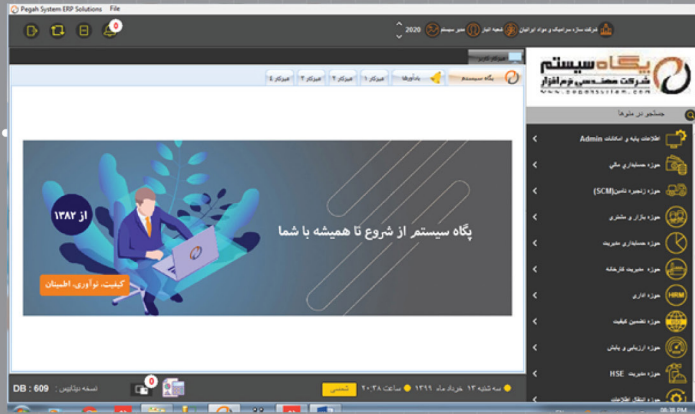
Pegah System ERP Solutions File

0

2020

شرکت سازه سرامیک و مواد ایرانیان شعبه انبار دبیر سیستم

پگاه سیستم
شرکت مهندسی نرم افزار
www.pegahsystem.com

میزکار اداری

پگاه سیستم یادآورها میزکار ۱ میزکار ۲ میزکار ۳ میزکار ۴

جستجو در منوها

اطلاعات پایه و امکانات Admin

حوزه حسابداری مالی

حوزه زنجیره تامین(SCM)

حوزه بازار و مشتری

حوزه حسابداری مدیریت

حوزه مدیریت کارخانه

حوزه اداری

حوزه تضمین کیفیت

حوزه ارزیابی و پایش

حوزه مدیریت HSE

از ۱۳۸۲

پگاه سیستم از شروع تا همیشه با شما

کیفیت، نوآوری، اطمینان

DB : 609 نسخه دیتابیس 0

سه شنبه ۱۳ خرداد ماه ۱۳۹۹ ساعت ۲۰:۳۸ شمسی

08:38 PM